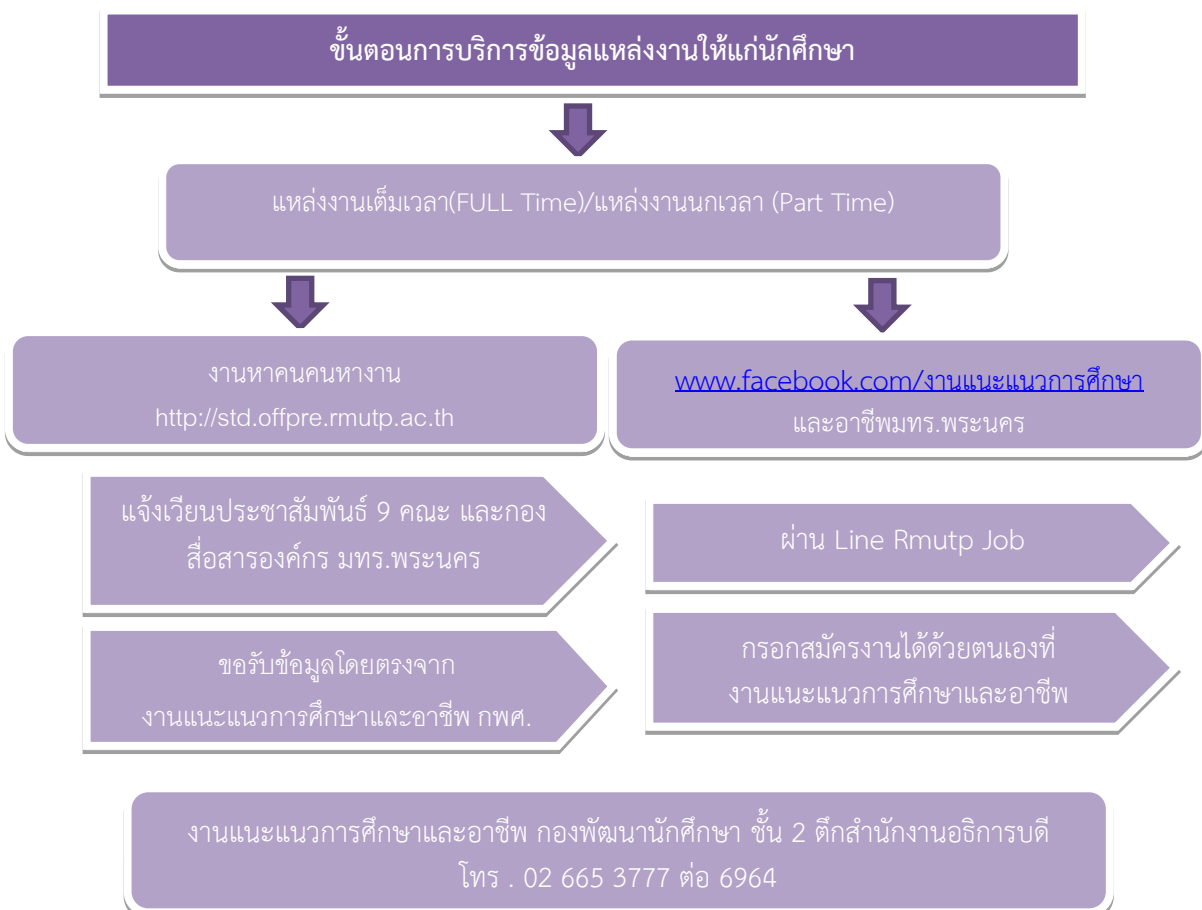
ขั้นตอนการบริการข้อมูลแหล่งงานให้แก่นักศึกษา

แหล่งงานเต็มเวลา(FULL Time)/แหล่งงานนกเวลา (Part Time)

งานหาคนคนหางาน
http://std.offpre.rmutp.ac.th

www.facebook.com/งานแนะแนวการศึกษา
และอาชีพมทร.พระนคร

แจ้งเวียนประชาสัมพันธ์ 9 คณะ และกอง สื่อสารองค์กร มทร.พระนคร

ผ่าน Line Rmutp Job

ขอรับข้อมูลโดยตรงจาก
งานแนะแนวการศึกษาและอาชีพ กพศ.

กรอกสมัครงานได้ด้วยตนเองที่
งานแนะแนวการศึกษาและอาชีพ

งานแนะแนวการศึกษาและอาชีพ กองพัฒนานักศึกษา ชั้น 2 ตึกสำนักงานอธิการบดี
โทร . 02 665 3777 ต่อ 6964